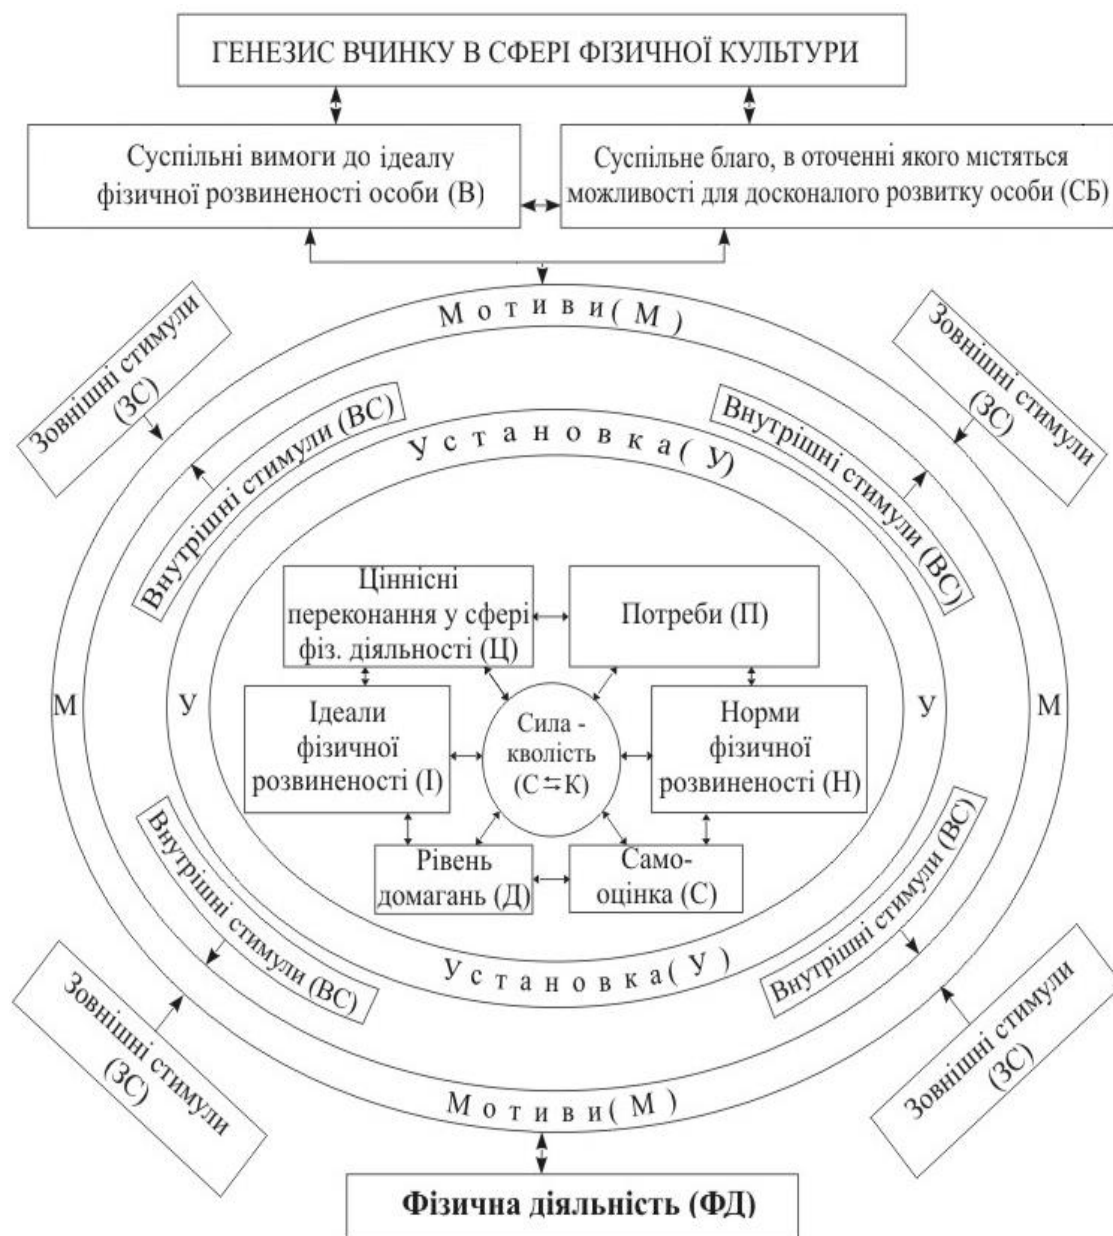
ГЕНЕЗИС ВЧИНКУ В СФЕРІ ФІЗИЧНОЇ КУЛЬТУРИ

Суспільні вимоги до ідеалу фізичної розвиненості особи (В)

Суспільне благо, в оточенні якого містяться можливості для досконалого розвитку особи (СБ)

Мотиви (М)

Зовнішні стимули (ЗС)

Зовнішні стимули (ЗС)

Внутрішні стимули (ВС)

Внутрішні стимули (ВС)

Установка (У)

М

У

У

М

Ціннісні переконання у сфері фіз. діяльності (Ц)

Потреби (П)

Ідеали фізичної розвиненості (І)

Сила - кволість (С ⇆ К)

Норми фізичної розвиненості (Н)

Рівень домагань (Д)

Самооцінка (С)

Внутрішні стимули (ВС)

Внутрішні стимули (ВС)

Установка (У)

Зовнішні стимули (ЗС)

Зовнішні стимули (ЗС)

Мотиви (М)

Фізична діяльність (ФД)